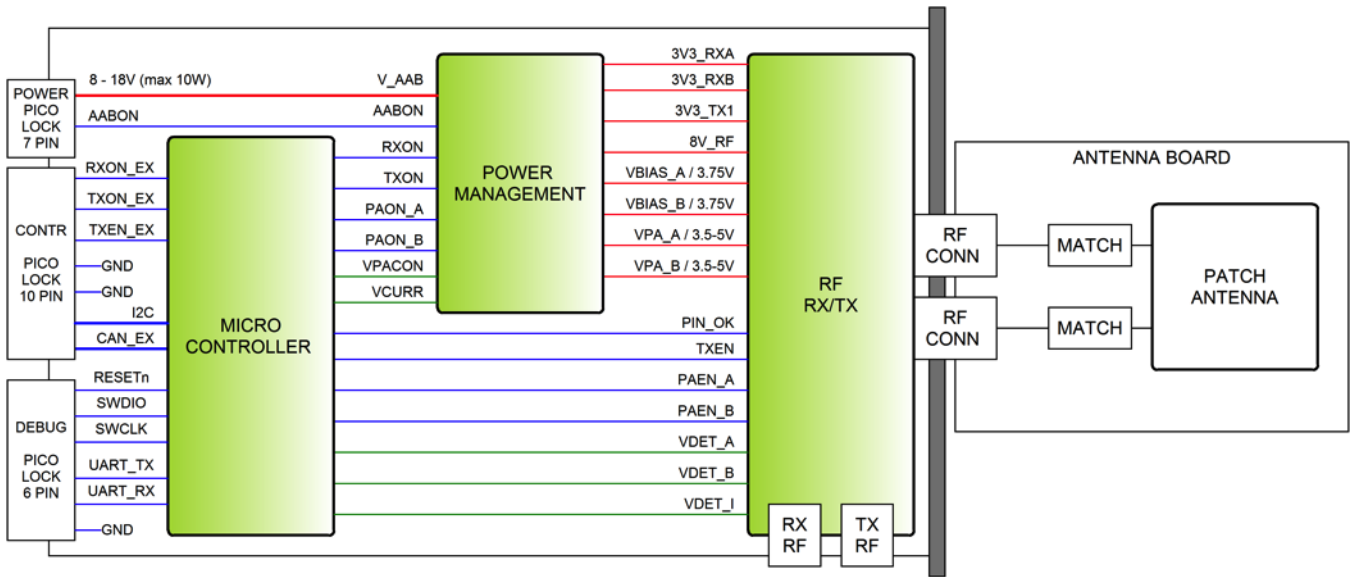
POWER PICO LOCK 7 PIN

8 - 18V (max 10W)

AABON

V_AAB

AABON

CONTR

PICO LOCK 10 PIN

RXON_EX

TXON_EX

TXEN_EX

GND

GND

I2C

CAN_EX

DEBUG

PICO LOCK 6 PIN

RESETn

SWDIO

SWCLK

UART_TX

UART_RX

GND

MICRO CONTROLLER

RXON

TXON

PAON_A

PAON_B

VPACON

VCURR

POWER MANAGEMENT

3V3_RXA

3V3_RXB

3V3_TX1

8V_RF

VBIAS_A / 3.75V

VBIAS_B / 3.75V

VPA_A / 3.5-5V

VPA_B / 3.5-5V

PIN_OK

TXEN

PAEN_A

PAEN_B

VDET_A

VDET_B

VDET_I

RF RX/TX

RX RF

TX RF

RF CONN

RF CONN

ANTENNA BOARD

MATCH

MATCH

PATCH ANTENNA